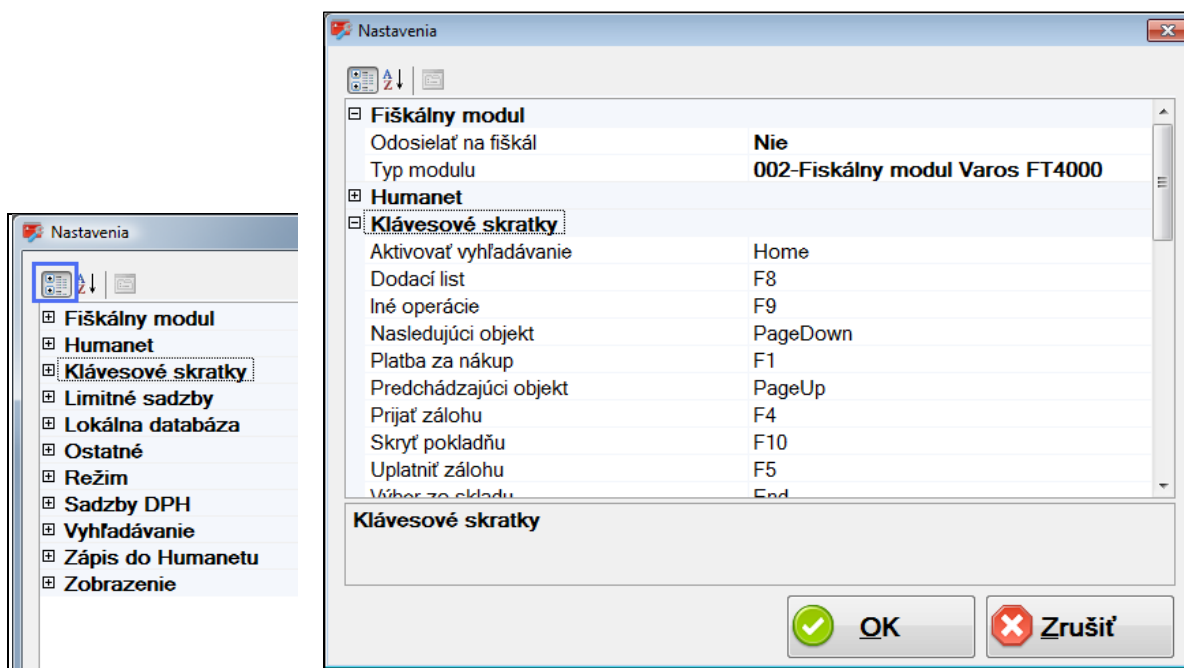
Nastavenia

Fiškálny modul
Humanet
Klávesové skratky
Limitné sadzby
Lokálna databáza
Ostatné
Režim
Sadzby DPH
Vyhľadávanie
Zápis do Humanetu
Zobrazenie

Nastavenia

| Fiškálny modul | |
|---|---|
| Odosielať na fiškál | Nie |
| Typ modulu | 002-Fiskálny modul Varos FT4000 |
| Humanet | |
| Klávesové skratky | |
| Aktivovať vyhľadávanie | Home |
| Dodací list | F8 |
| Iné operácie | F9 |
| Nasledujúci objekt | PageDown |
| Platba za nákup | F1 |
| Predchádzajúci objekt | PageUp |
| Prijať zálohu | F4 |
| Skryť pokladňu | F10 |
| Uplatniť zálohu | F5 |
| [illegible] | End |

Klávesové skratky

OK
Zrušiť